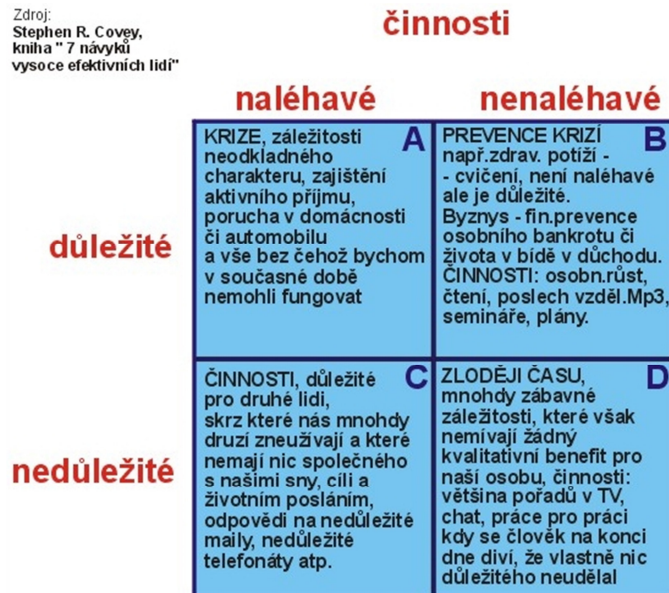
Zdroj:
Stephen R. Covey, kniha " 7 návyků vysoce efektivních lidí"

činnosti

| | naléhavé | nenaléhavé |
|---|---|---|
| důležité | A KRIZE, záležitosti neodkladného charakteru, zajištění aktivního příjmu, porucha v domácnosti či automobilu a vše bez čehož bychom v současné době nemohli fungovat | B PREVENCE KRIZÍ např.zdrav. potíží - - cvičení, není naléhavé ale je důležité. Byznys - fin.prevence osobního bankrotu či života v bídě v důchodu. ČINNOSTI: osobn.růst, čtení, poslech vzděl.Mp3, semináře, plány. |
| nedůležité | C ČINNOSTI, důležité pro druhé lidi, skrz které nás mnohdy druzí zneužívají a které nemají nic společného s našimi sny, cíli a životním posláním, odpovědi na nedůležité maily, nedůležité telefonáty atp. | D ZLODĚJI ČASU, mnohdy zábavné záležitosti, které však nemívají žádný kvalitativní benefit pro naši osobu, činnosti: většina pořadů v TV, chat, práce pro práci kdy se člověk na konci dne diví, že vlastně nic důležitého neudělal |